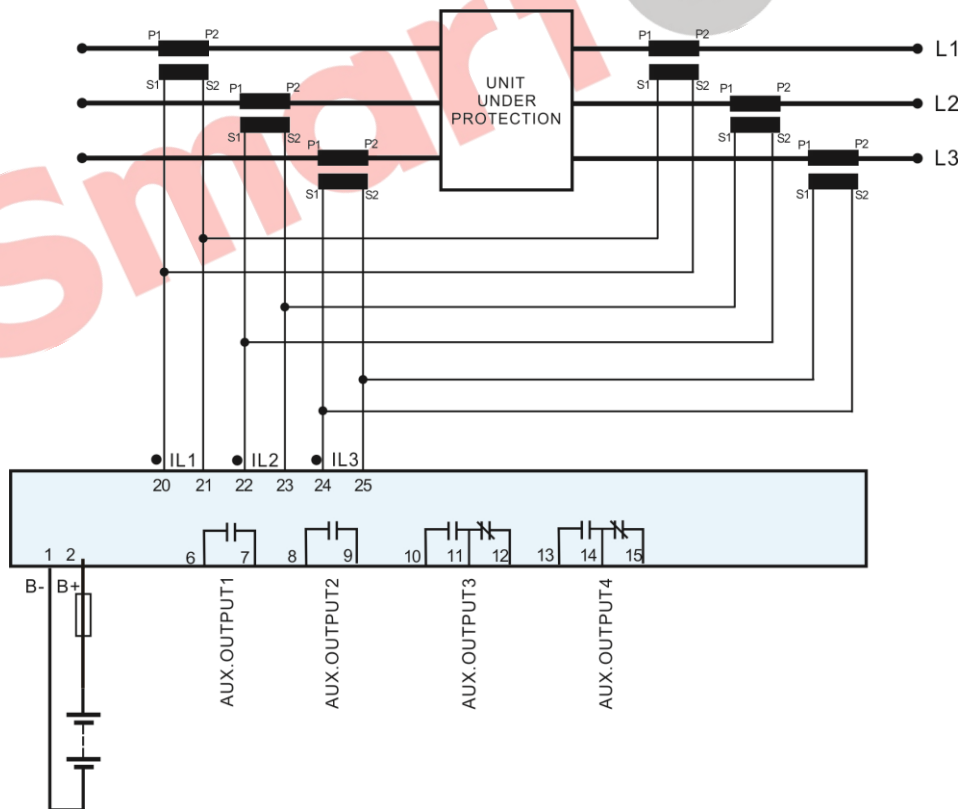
Smart

P1 P2
S1 S2
P1 P2
S1 S2
P1 P2
S1 S2

UNIT UNDER PROTECTION

P1 P2
S1 S2
P1 P2
S1 S2
P1 P2
S1 S2

L1
L2
L3

IL1 IL2 IL3
20 21 22 23 24 25

1 2
6 7 8 9 10 11 12 13 14 15

B- B+

AUX.OUTPUT1
AUX.OUTPUT2
AUX.OUTPUT3
AUX.OUTPUT4